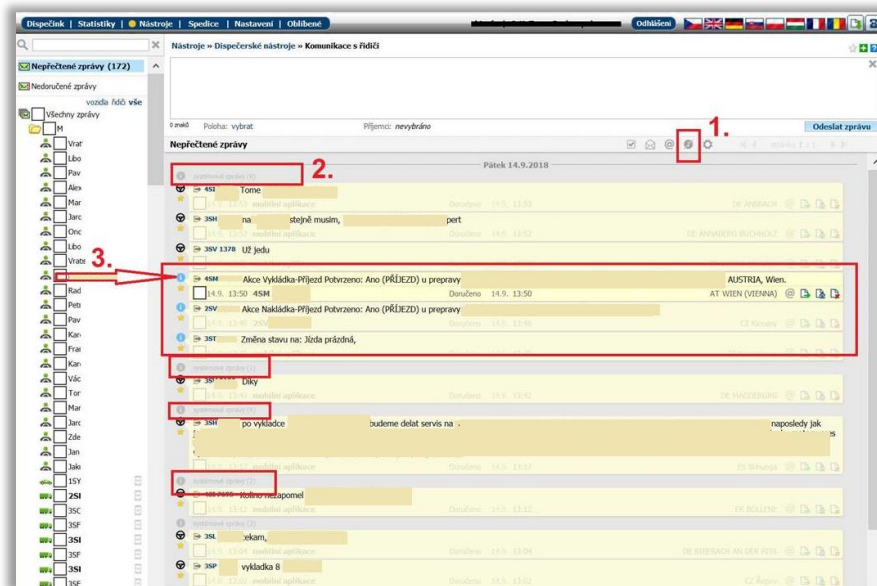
Dispečink | Statistiky | Nástroje | Spedice | Nastavení | Oblíbené

Odhlášení

Nepřečtené zprávy (172)

Nedoručené zprávy

vozidla řidiči vše

Všechny zprávy

M

Vrat
Libo
Pav
Alex
Mar
Jarc
Onc
Libo
Vrab
Rad
Petr
Pav
Kar
Fran
Kar
Vác
Tor
Mar
Jarc
Zde
Jan
Jak
15Y
2SI
3SC
3SF
3SI
3SF
3SI
3SF

Nástroje » Dispečerské nástroje » Komunikace s řidiči

0 znaků Poloha: vybrat Příjemce: nevybráno Odeslat zprávu

Nepřečtené zprávy

1.

2.

3.

Pátek 14.9.2018

systémové zprávy (4)

4SI Tome

3SH na stejně musim, pert

3SV 1378 Už jedu

4SM Akce Vykládka-Příjezd Potvrzeno: Ano (PŘÍJEZD) u prepravy AUSTRIA, Wien.

14.9. 13:50 4SM Doručeno 14.9. 13:50 AT WIEN (VIENNA)

2SV Akce Nakládka-Příjezd Potvrzeno: Ano (PŘÍJEZD) u prepravy

3ST Změna stavu na: Jízda prázdná,

systémové zprávy (1)

Diky

systémové zprávy (4)

3SH po vykladce budeme delat servis na naposledy jak

systémové zprávy (2)

Kolino nezapomnel

systémové zprávy (2)

3SL čekam,

3SP vykladka 8